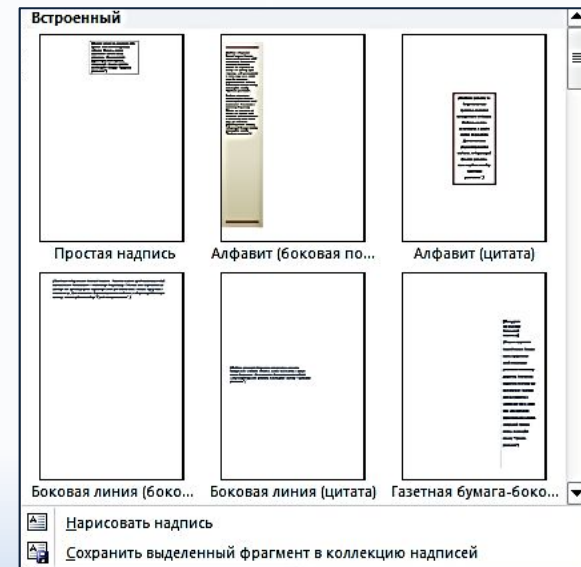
Встроенный

Простая надпись

Алфавит (боковая по...

Алфавит (цитата)

Боковая линия (боко...

Боковая линия (цитата)

Газетная бумага-боко...

Нарисовать надпись

Сохранить выделенный фрагмент в коллекцию надписей